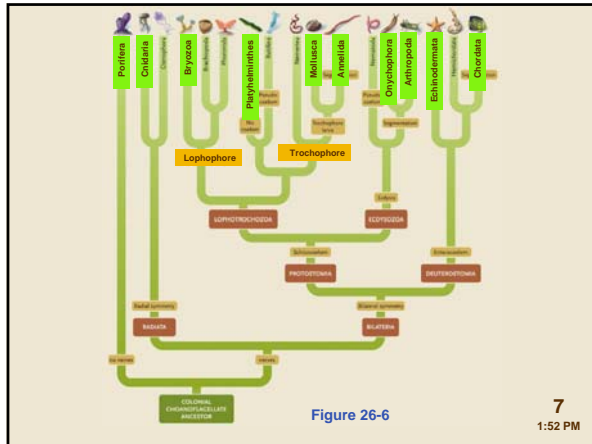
Porifera

Cnidaria

Ctenophora

Bryozoa

Brachiopoda

Phoronida

Platyhelminthes

Rotifera

Nemertea

Mollusca

Annelida

Nematoda

Onychophora

Arthropoda

Echinodermata

Hemichordata

Chordata

Pseudocoelom

No coelom

Trochophore larva

Segmentation

Lophophore

Trochophore

Ecdysis

LOPHOTROCHOZOA

ECDYSOZOA

Schizocoelom

Enterocoelom

PROTOSTOMIA

DEUTEROSTOMIA

Radial symmetry

Bilateral symmetry

RADIATA

BILATERIA

Tissues

COLONIAL CHOANOFLAGELLATE ANCESTOR

Figure 26-6

7

1:52 PM